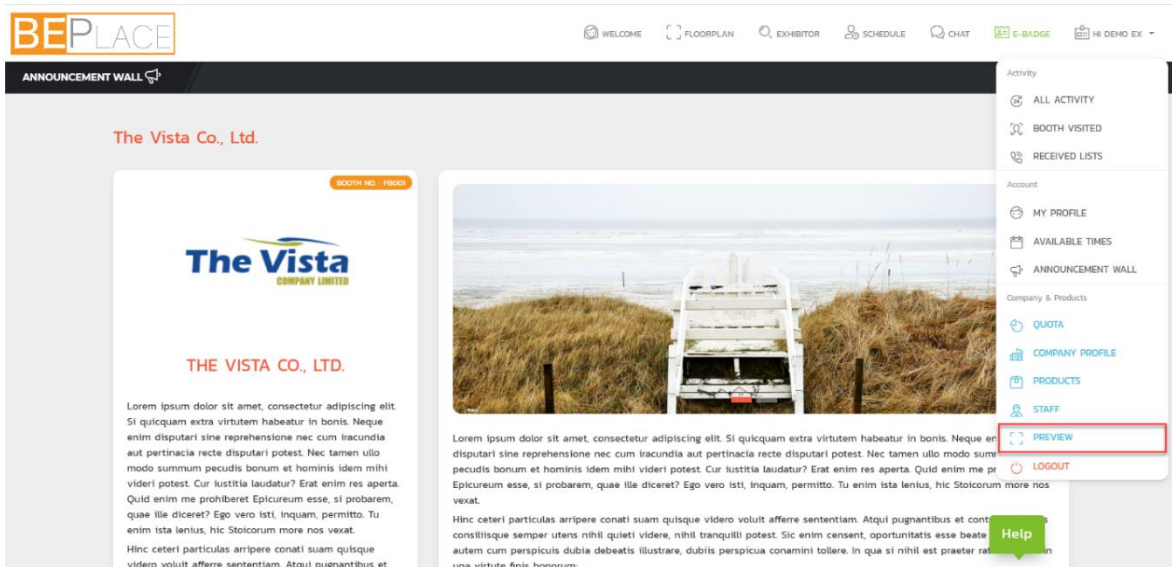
BEPLACE

WELCOME FLOORPLAN EXHIBITOR SCHEDULE CHAT E-BADGE HI DEMO EX

ANNOUNCEMENT WALL

Activity
ALL ACTIVITY
BOOTH VISITED
RECEIVED LISTS
Account
MY PROFILE
AVAILABLE TIMES
ANNOUNCEMENT WALL
Company & Products
QUOTA
COMPANY PROFILE
PRODUCTS
STAFF
PREVIEW
LOGOUT

The Vista Co., Ltd.

BOOTH NO. : FB001

The Vista
COMPANY LIMITED

THE VISTA CO., LTD.

Lorem ipsum dolor sit amet, consectetur adipiscing elit. Si quicquam extra virtutem habeatur in bonis. Neque enim disputari sine reprehensione nec cum iracundia aut pertinacia recte disputari potest. Nec tamen ullo modo summum pecudis bonum et hominis idem mihi videri potest. Cur iustitia laudatur? Erat enim res aperta. Quid enim me prohiberet Epicureum esse, si probarem, quae ille diceret? Ego vero isti, inquam, permitto. Tu enim ista lenius, hic Stoicorum more nos vexat.

Hinc ceteri particulas arripere conati suam quisque videro voluit afferre sententiam. Atqui pugnantibus et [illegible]

Lorem ipsum dolor sit amet, consectetur adipiscing elit. Si quicquam extra virtutem habeatur in bonis. Neque en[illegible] disputari sine reprehensione nec cum iracundia aut pertinacia recte disputari potest. Nec tamen ullo modo summ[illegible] pecudis bonum et hominis idem mihi videri potest. Cur iustitia laudatur? Erat enim res aperta. Quid enim me pr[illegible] Epicureum esse, si probarem, quae ille diceret? Ego vero isti, inquam, permitto. Tu enim ista lenius, hic Stoicorum more nos vexat.

Hinc ceteri particulas arripere conati suam quisque videro voluit afferre sententiam. Atqui pugnantibus et cont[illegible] consiliisque semper utens nihil quieti videre, nihil tranquilli potest. Sic enim censent, oportunitatis esse beate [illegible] autem cum perspicuis dubia debeatis illustrare, dubiis perspicua conamini tollere. In qua si nihil est praeter rat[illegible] una virtute finis bonorum;

Help